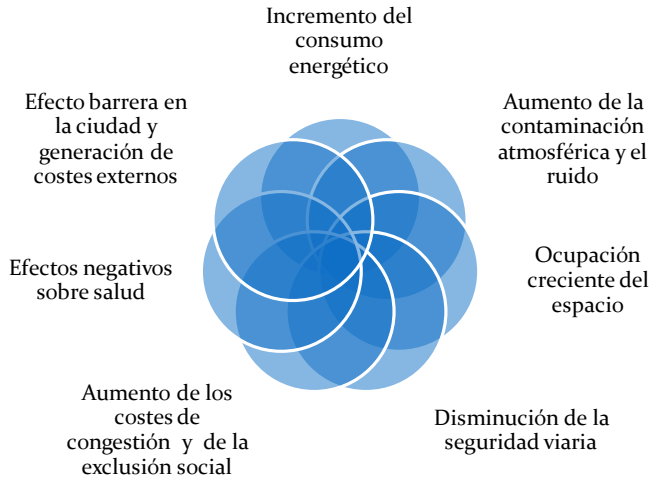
Incremento del consumo energético

Aumento de la contaminación atmosférica y el ruido

Ocupación creciente del espacio

Disminución de la seguridad viaria

Aumento de los costes de congestión y de la exclusión social

Efectos negativos sobre salud

Efecto barrera en la ciudad y generación de costes externos